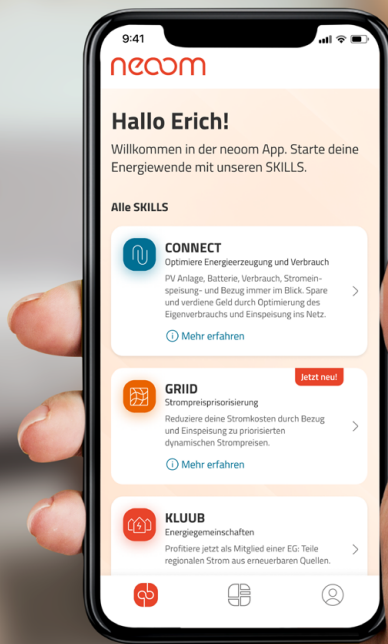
9:41

neoom

Hallo Erich!

Willkommen in der neoom App. Starte deine Energiewende mit unseren SKILLS.

Alle SKILLS

CONNECT
Optimiere Energieerzeugung und Verbrauch
PV Anlage, Batterie, Verbrauch, Stromeinspeisung- und Bezug immer im Blick. Spare und verdiene Geld durch Optimierung des Eigenverbrauchs und Einspeisung ins Netz.
Mehr erfahren

Jetzt neu!
GRIID
Strompreisprisorisierung
Reduziere deine Stromkosten durch Bezug und Einspeisung zu priorisierten dynamischen Strompreisen.
Mehr erfahren

KLUUB
Energiegemeinschaften
Profitiere jetzt als Mitglied einer EG: Teile regionalen Strom aus erneuerbaren Quellen.